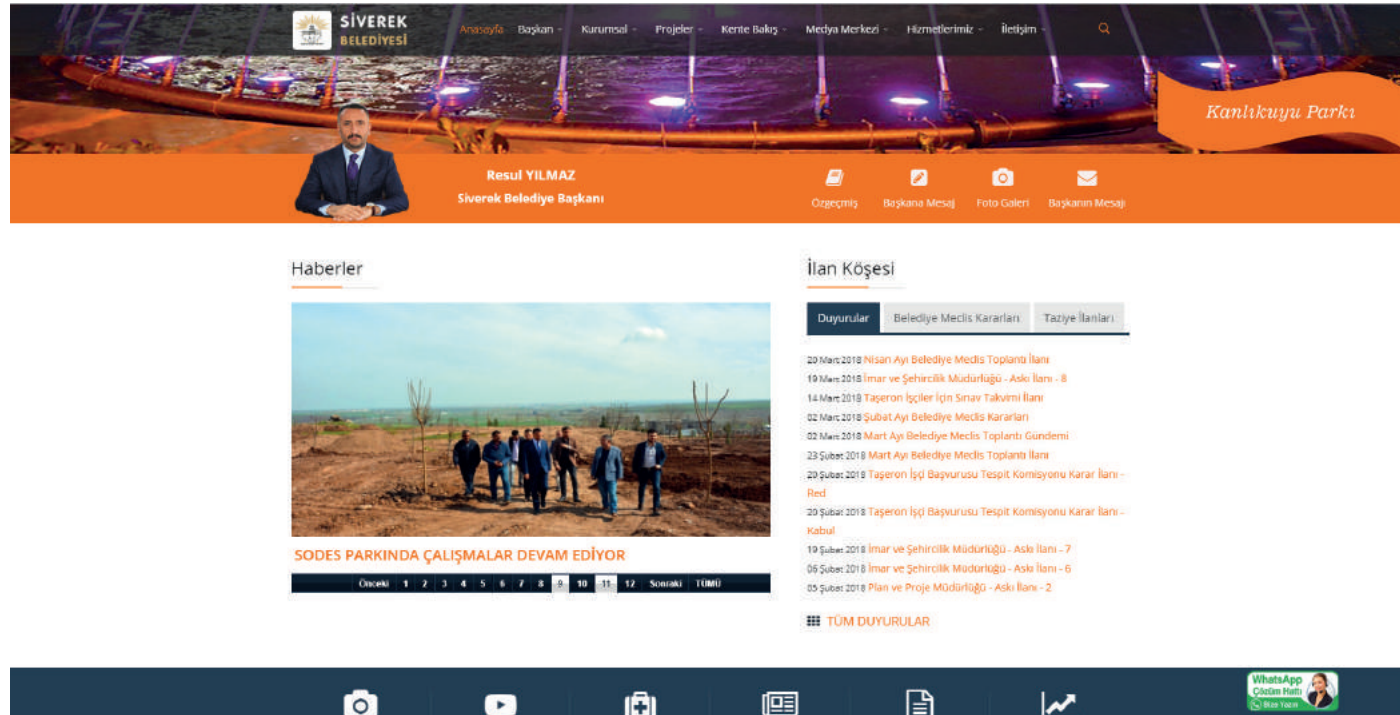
SİVEREK BELEDİYESİ

Anasayfa Başkan Kurumsal Projeler Kente Bakış Medya Merkezi Hizmetlerimiz İletişim

Kanlıkuyu Parkı

Resul YILMAZ
Siverek Belediye Başkanı

Özgeçmiş Başkana Mesaj Foto Galeri Başkanın Mesajı

Haberler

SODES PARKINDA ÇALIŞMALAR DEVAM EDİYOR

Önceki 1 2 3 4 5 6 7 8 9 10 11 12 Sonraki TÜMÜ

İlan Köşesi

Duyurular | Belediye Meclis Kararları | Taziye İlanları

20 Mart 2018 Nisan Ayı Belediye Meclis Toplantı İlanı
19 Mart 2018 İmar ve Şehircilik Müdürlüğü - Askı İlanı - 8
14 Mart 2018 Taşeron İşçiler İçin Sınav Takvimi İlanı
02 Mart 2018 Şubat Ayı Belediye Meclis Kararları
02 Mart 2018 Mart Ayı Belediye Meclis Toplantı Gündemi
23 Şubat 2018 Mart Ayı Belediye Meclis Toplantı İlanı
20 Şubat 2018 Taşeron İşçi Başvurusu Tespit Komisyonu Karar İlanı - Red
20 Şubat 2018 Taşeron İşçi Başvurusu Tespit Komisyonu Karar İlanı - Kabul
19 Şubat 2018 İmar ve Şehircilik Müdürlüğü - Askı İlanı - 7
06 Şubat 2018 İmar ve Şehircilik Müdürlüğü - Askı İlanı - 6
05 Şubat 2018 Plan ve Proje Müdürlüğü - Askı İlanı - 2

TÜM DUYURULAR

WhatsApp Çözüm Hattı Bize Yazın